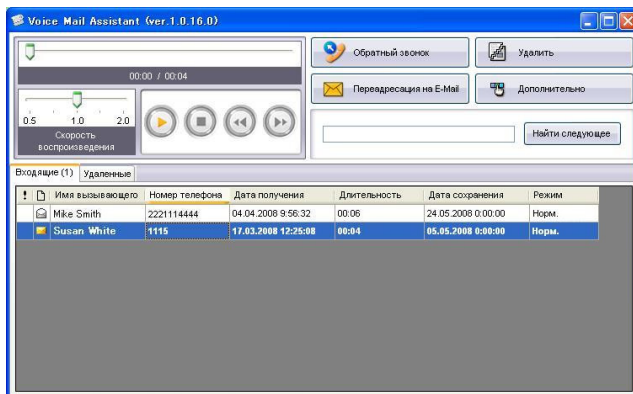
Voice Mail Assistant (ver.1.0.16.0)

00:00 / 00:04

0.5 1.0 2.0
Скорость воспроизведения

Обратный звонок
Удалить
Переадресация на E-Mail
Дополнительно
Найти следующее

Входящие (1) Удаленные

| ! | | Имя вызывающего | Номер телефона | Дата получения | Длительность | Дата сохранения | Режим |
|---|---|---|---|---|---|---|---|
| | | Mike Smith | 2221114444 | 04.04.2008 9:56:32 | 00:06 | 24.05.2008 0:00:00 | Норм. |
| | | Susan White | 1115 | 17.03.2008 12:25:08 | 00:04 | 05.05.2008 0:00:00 | Норм. |